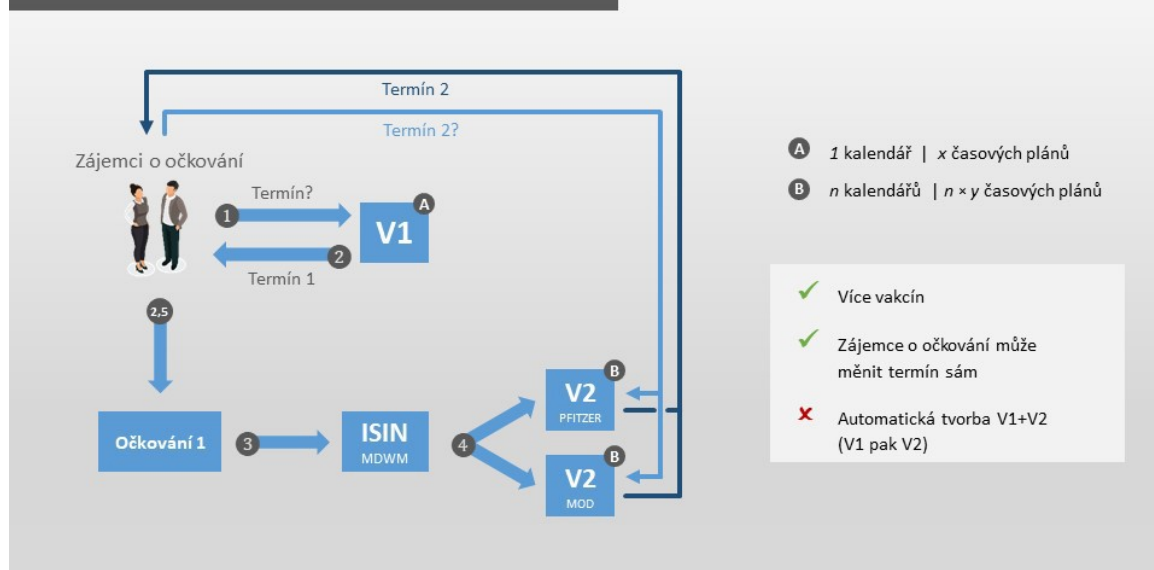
Termín 2

Termín 2?

Zájemci o očkování

Termín?

1

V1

A

2

Termín 1

2,5

Očkování 1

3

ISIN
MDWM

4

V2
PFITZER

B

V2
MOD

B

A *1* kalendář | *x* časových plánů

B *n* kalendářů | *n* × *y* časových plánů

✓ Více vakcín

✓ Zájemce o očkování může měnit termín sám

✗ Automatická tvorba V1+V2 (V1 pak V2)